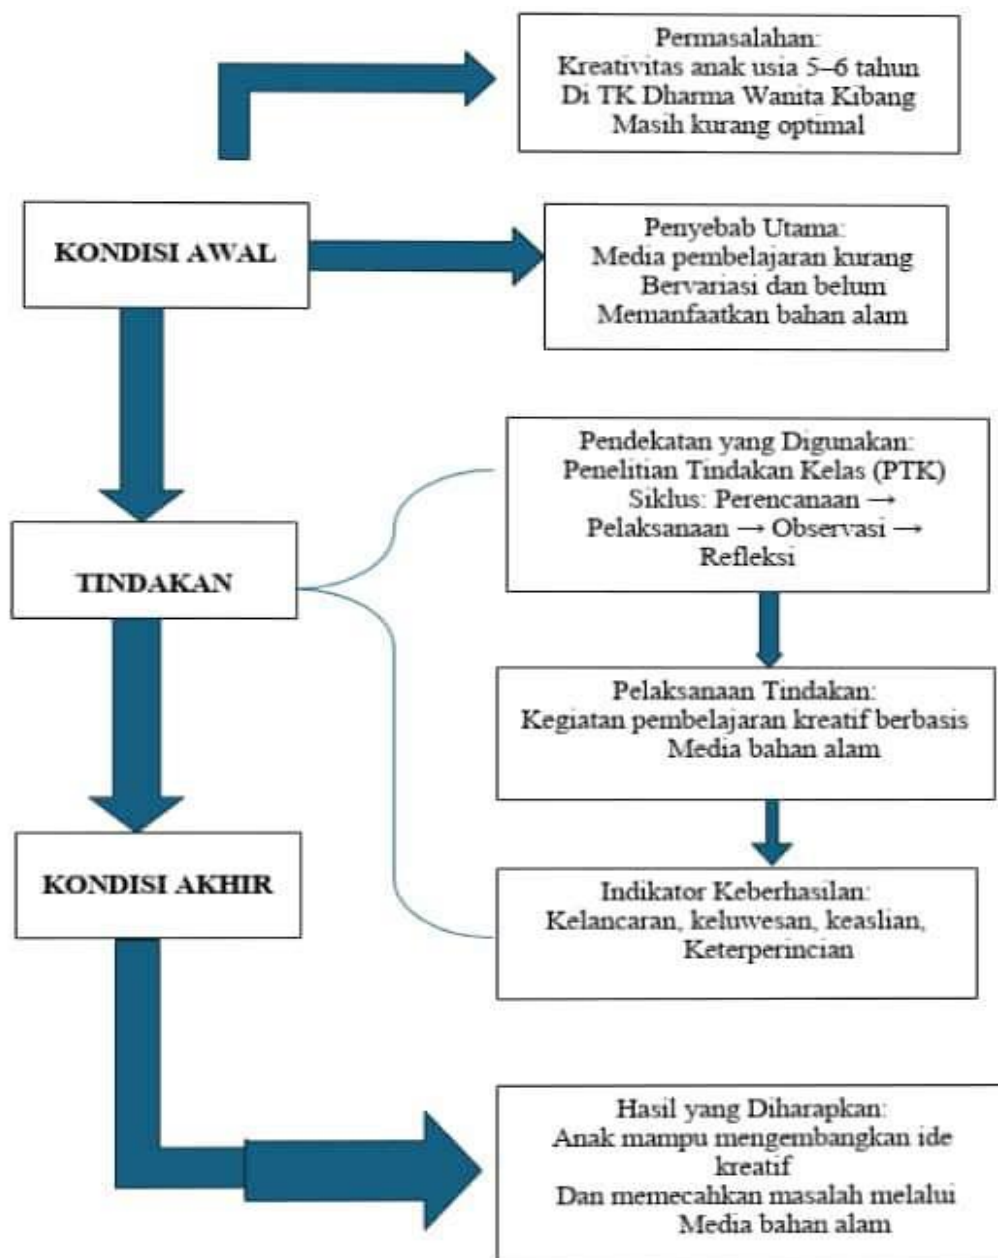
Permasalahan:
Kreativitas anak usia 5–6 tahun
Di TK Dharma Wanita Kibang
Masih kurang optimal

KONDISI AWAL

Penyebab Utama:
Media pembelajaran kurang
Bervariasi dan belum
Memanfaatkan bahan alam

Pendekatan yang Digunakan:
Penelitian Tindakan Kelas (PTK)
Siklus: Perencanaan →
Pelaksanaan → Observasi →
Refleksi

TINDAKAN

Pelaksanaan Tindakan:
Kegiatan pembelajaran kreatif berbasis
Media bahan alam

KONDISI AKHIR

Indikator Keberhasilan:
Kelancaran, keluwesan, keaslian,
Keterperincian

Hasil yang Diharapkan:
Anak mampu mengembangkan ide
kreatif
Dan memecahkan masalah melalui
Media bahan alam